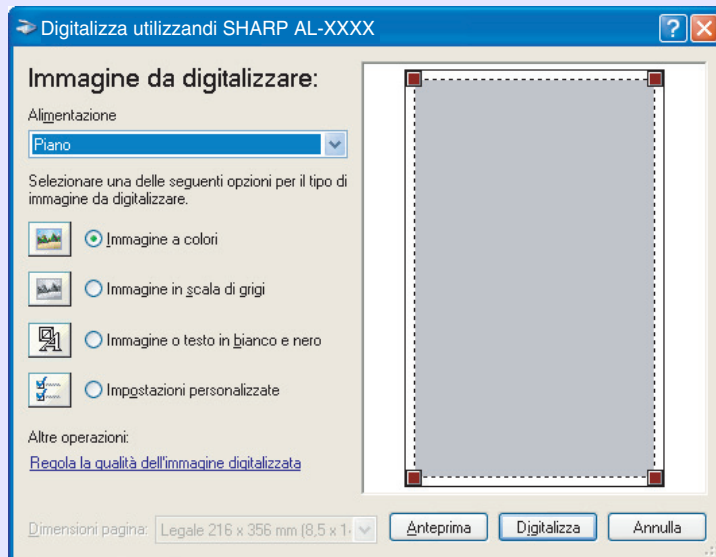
Digitalizza utilizzandi SHARP AL-XXXX

Immagine da digitalizzare:

Alimentazione

Piano

Selezionare una delle seguenti opzioni per il tipo di immagine da digitalizzare.

Immagine a colori

Immagine in scala di grigi

Immagine o testo in bianco e nero

Impostazioni personalizzate

Altre operazioni:

Regola la qualità dell'immagine digitalizzata

Dimensioni pagina: Legale 216 x 356 mm (8,5 x 1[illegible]

Anteprima

Digitalizza

Annulla